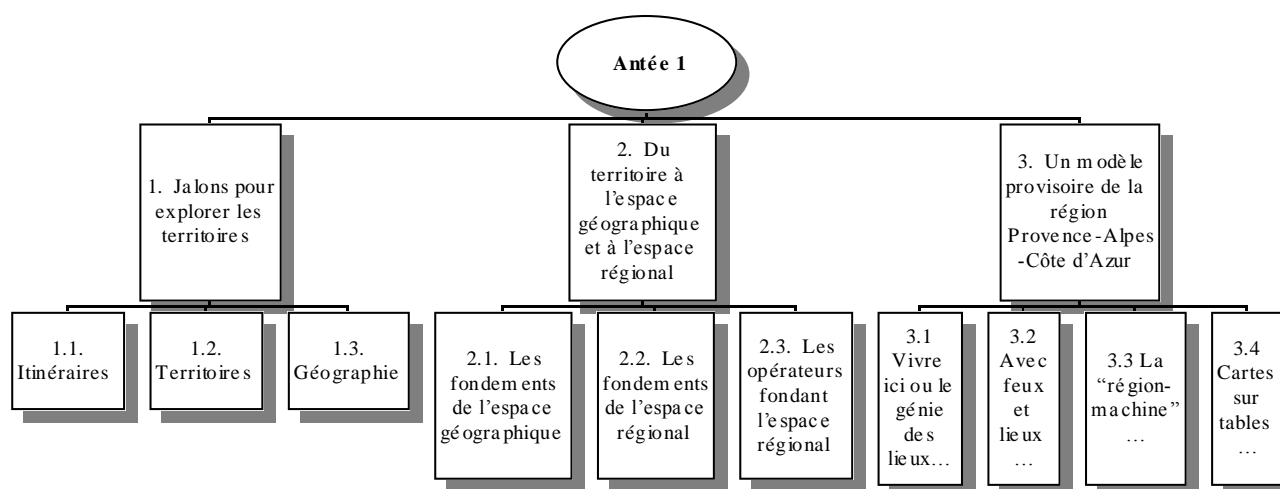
Antée 1

1. Jalons pour explorer les territoires

2. Du territoire à l'espace géographique et à l'espace régional

3. Un modèle provisoire de la région Provence-Alpes-Côte d'Azur

1.1. Itinéraires

1.2. Territoires

1.3. Géographie

2.1. Les fondements de l'espace géographique

2.2. Les fondements de l'espace régional

2.3. Les opérateurs fondant l'espace régional

3.1 Vivre ici ou le génie des lieux…

3.2 Avec feux et lieux …

3.3 La "région-machine" …

3.4 Cartes sur tables …